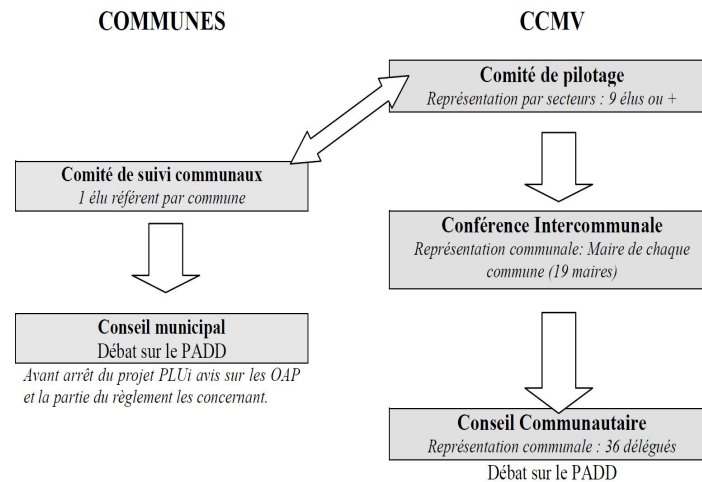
COMMUNES

CCMV

Comité de pilotage
Représentation par secteurs : 9 élus ou +

Comité de suivi communaux
1 élu référent par commune

Conférence Intercommunale
Représentation communale: Maire de chaque commune (19 maires)

Conseil municipal
Débat sur le PADD
Avant arrêt du projet PLUi avis sur les OAP et la partie du règlement les concernant.

Conseil Communautaire
Représentation communale : 36 délégués
Débat sur le PADD